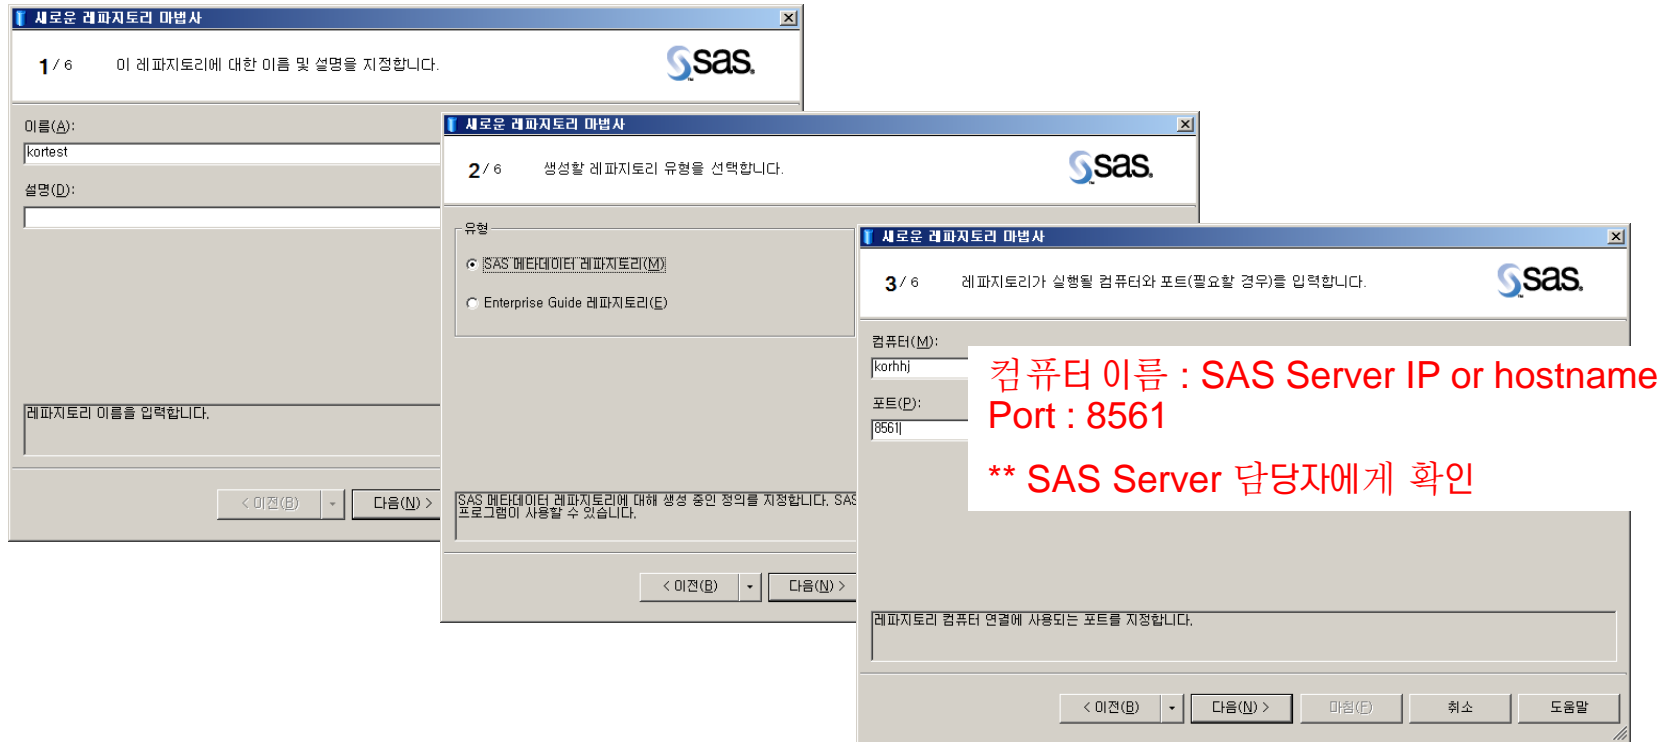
새로운 레파지토리 마법사

1 / 6 이 레파지토리에 대한 이름 및 설명을 지정합니다.

sas.

이름(A):

kortest

설명(D):

레파지토리 이름을 입력합니다.

< 이전(B)

다음(N) >

새로운 레파지토리 마법사

2 / 6 생성할 레파지토리 유형을 선택합니다.

sas.

유형

SAS 메타데이터 레파지토리(M)

Enterprise Guide 레파지토리(E)

SAS 메타데이터 레파지토리에 대해 생성 중인 정의를 지정합니다. SAS 프로그램이 사용할 수 있습니다.

< 이전(B)

다음(N) >

새로운 레파지토리 마법사

3 / 6 레파지토리가 실행될 컴퓨터와 포트(필요할 경우)를 입력합니다.

sas.

컴퓨터(M):

korhhj

포트(P):

8561

컴퓨터 이름 : SAS Server IP or hostname
Port : 8561

** SAS Server 담당자에게 확인

레파지토리 컴퓨터 연결에 사용되는 포트를 지정합니다.

< 이전(B)

다음(N) >

마침(F)

취소

도움말